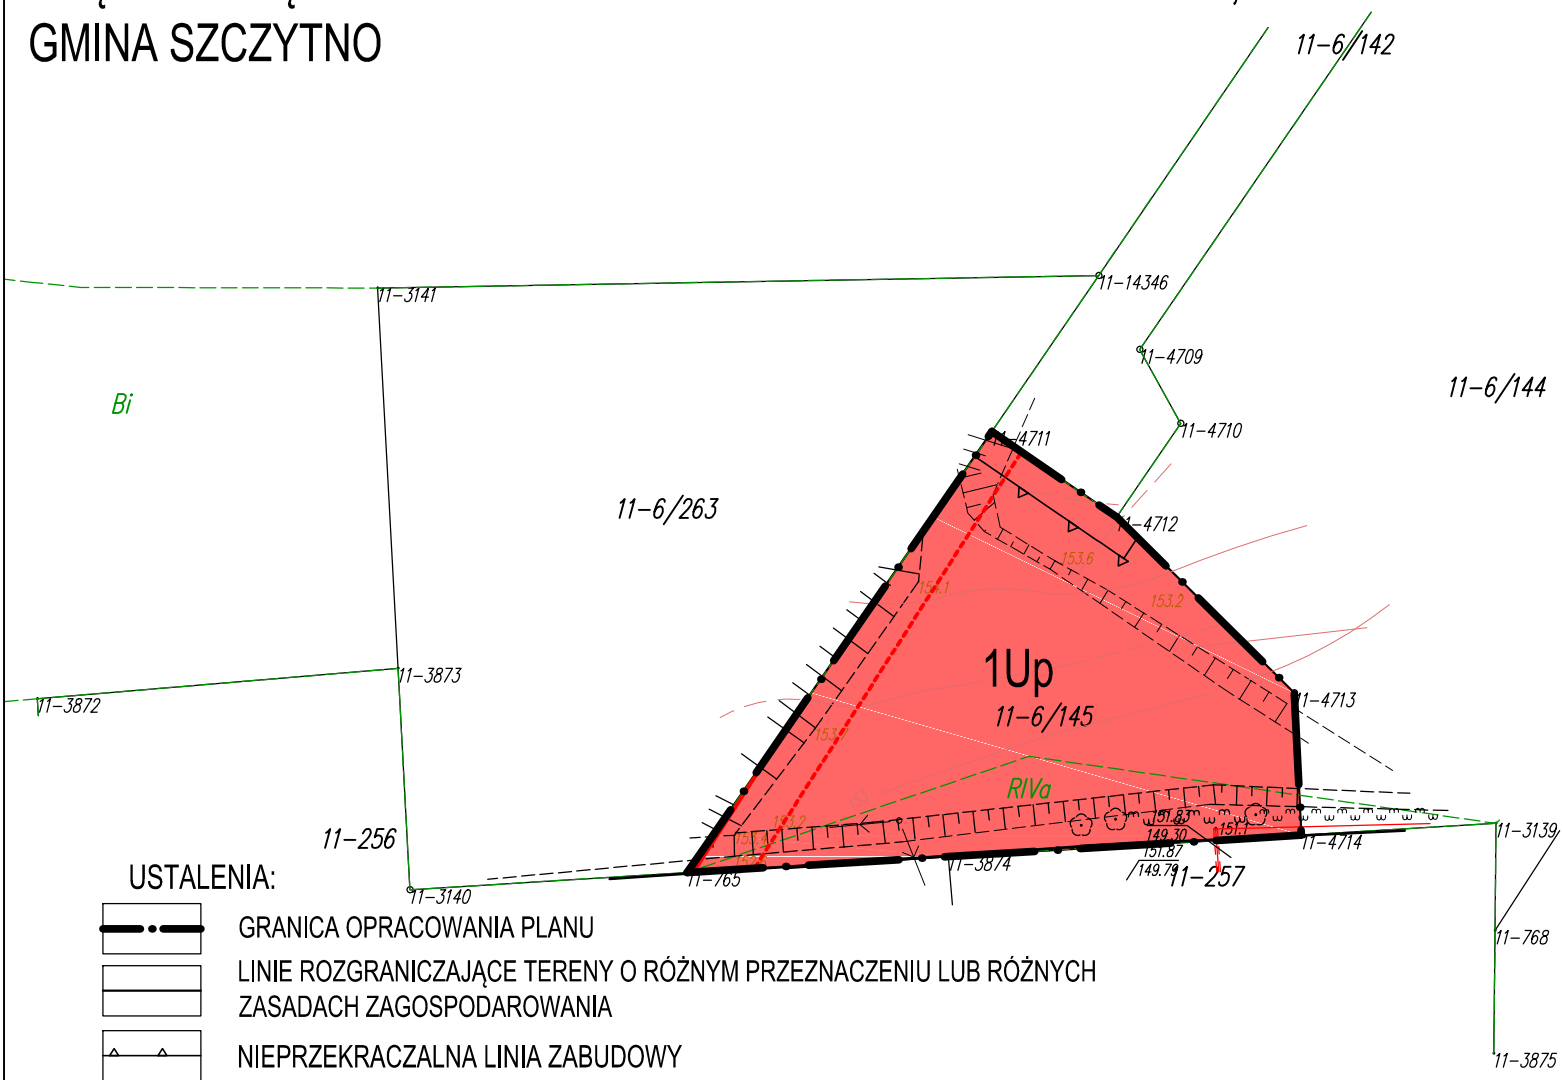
GMINA SZCZYTNO

11-6/142

11-14346

11-3141

11-4709

Bi

11-6/144

11-4710

11-4711

11-6/263

11-4712

153.6

153.1

153.2

1Up

11-4713

11-6/145

11-3873

11-3872

153.9

RIVa

11-256

151.83
149.30

151.7

11-3139

153.2

11-4714

151.87
149.79

11-3874

USTALENIA:

11-257

11-765

11-3140

GRANICA OPRACOWANIA PLANU

11-768

LINIE ROZGRANICZAJĄCE TERENY O RÓŻNYM PRZEZNACZENIU LUB RÓŻNYCH ZASADACH ZAGOSPODAROWANIA

NIEPRZEKRACZALNA LINIA ZABUDOWY

11-3875